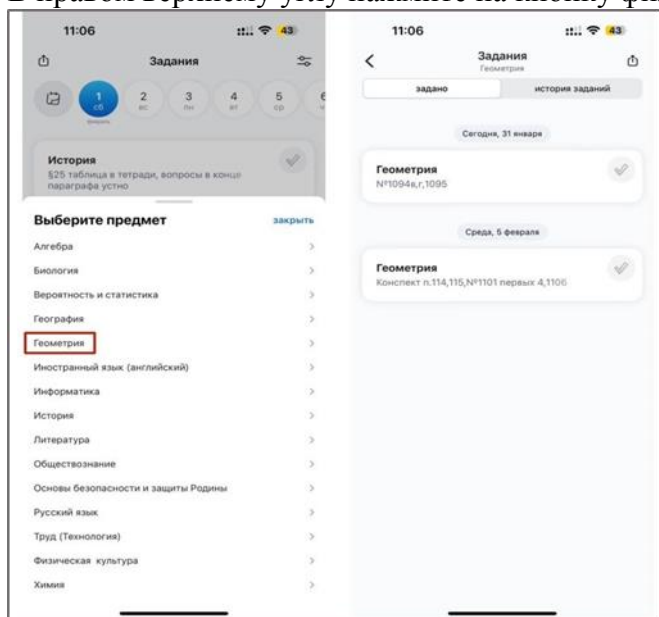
В правом верхнему углу нажмите на кнопку фи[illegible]

11:06

43

Задания

1 сб
2 вс
3 пн
4 вт
5 ср

История
§25 таблица в тетради, вопросы в конце параграфа устно

Выберите предмет
закрыть

Алгебра
Биология
Вероятность и статистика
География
Геометрия
Иностранный язык (английский)
Информатика
История
Литература
Обществознание
Основы безопасности и защиты Родины
Русский язык
Труд (Технология)
Физическая культура
Химия

11:06

43

Задания
Геометрия

задано
история заданий

Сегодня, 31 января

Геометрия
№1094в,г,1095

Среда, 5 февраля

Геометрия
Конспект п.114,115,№1101 первых 4,1106